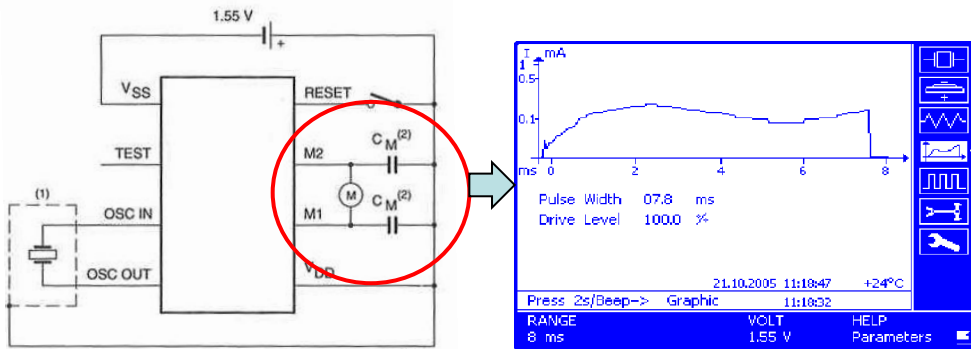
1.55 V
+
$V_{SS}$
RESET
TEST
M2
$C_M^{(2)}$
M
$C_M^{(2)}$
(1)
OSC IN
M1
OSC OUT
$V_{DD}$

I mA
1
0.5
0.1
ms
0
2
4
6
8
Pulse Width 07.8 ms
Drive Level 100.0 %
21.10.2005 11:18:47 +24°C
Press 2s/Beep-> Graphic 11:18:32
RANGE
8 ms
VOLT
1.55 V
HELP
Parameters